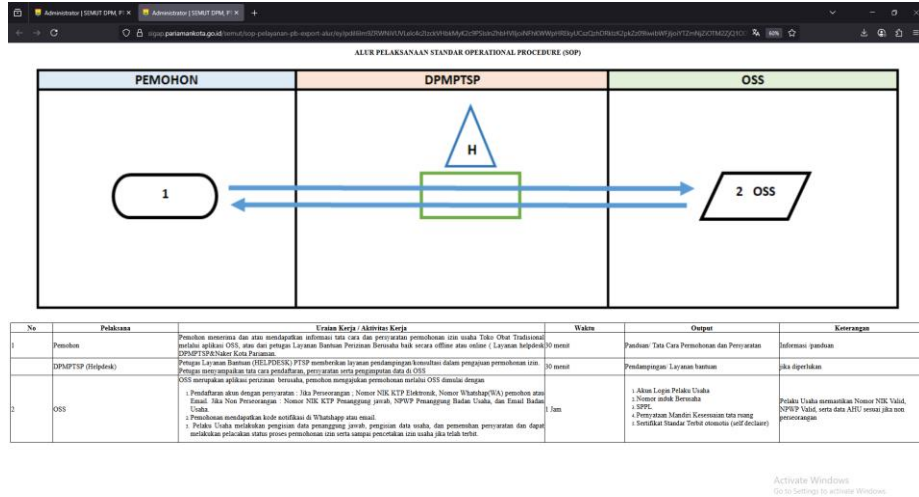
Administrator | SEMUT DPM, P ×
Administrator | SEMUT DPM, P ×
+
sipap.pariamankota.go.id/semut/sop-pelayanan-pb-export-alur/ay/pd6llm9ZRWNiVUVLelc4c2tzckVHbkMyK2c9PSIdn2hHVlJjoiNFNKWWpHRlkyUCszQzhORkIzK2pkZz09IiwibWFjIjoiYTZmNjZiOTM2ZjQ1OC
60%

ALUR PELAKSANAAN STANDAR OPERATIONAL PROCEDURE (SOP)

PEMOHON
DPMPTSP
OSS

H
1
2 OSS

| No | Pelaksana | Uraian Kerja / Aktivitas Kerja | Waktu | Output | Keterangan |
|---|---|---|---|---|---|
| 1 | Pemohon | Pemohon menerima dan atau mendapatkan informasi tata cara dan persyaratan permohonan izin usaha Toko Obat Tradisional melalui aplikasi OSS, atau dan petugas Layanan Bantuan Perizinan Berusaha baik secara offline atau online ( Layanan helpdesk DPMPTSP&Naker Kota Pariaman. | 30 menit | Panduan/ Tata Cara Permohonan dan Persyaratan | Informasi /panduan |
|  | DPMPTSP (Helpdesk) | Petugas Layanan Bantuan (HELPDESK) PTSP memberikan layanan pendampingan/konsultasi dalam pengajuan permohonan izin. Petugas menyampaikan tata cara pendaftaran, persyaratan serta penginputan data di OSS | 30 menit | Pendampingan/ Layanan bantuan | jika diperlukan |
| 2 | OSS | OSS merupakan aplikasi perizinan berusaha, pemohon mengajukan permohonan melalui OSS dimulai dengan 1. Pendaftaran akun dengan persyaratan : Jika Perseorangan ; Nomor NIK KTP Elektronik, Nomor Whatshap(WA) pemohon atau Email. Jika Non Perseorangan : Nomor NIK KTP Penanggung jawab, NPWP Penanggung Badan Usaha, dan Email Badan Usaha. 2. Pemohonan mendapatkan kode notifikasi di Whatshapp atau email. 3. Pelaku Usaha melakukan pengisian data penanggung jawab, pengisian data usaha, dan pemenuhan persyaratan dan dapat melakukan pelacakan status proses permohonan izin serta sampai pencetakan izin usaha jika telah terbit. | 1 Jam | 1. Akun Login Pelaku Usaha 2. Nomor induk Berusaha 3. SPPL 4. Pernyataan Mandiri Kesesuaian tata ruang 5. Sertifikat Standar Terbit otomotis (self declaire) | Pelaku Usaha memastikan Nomor NIK Valid, NPWP Valid, serta data AHU sesuai jika non perseorangan |

Activate Windows
Go to Settings to activate Windows.